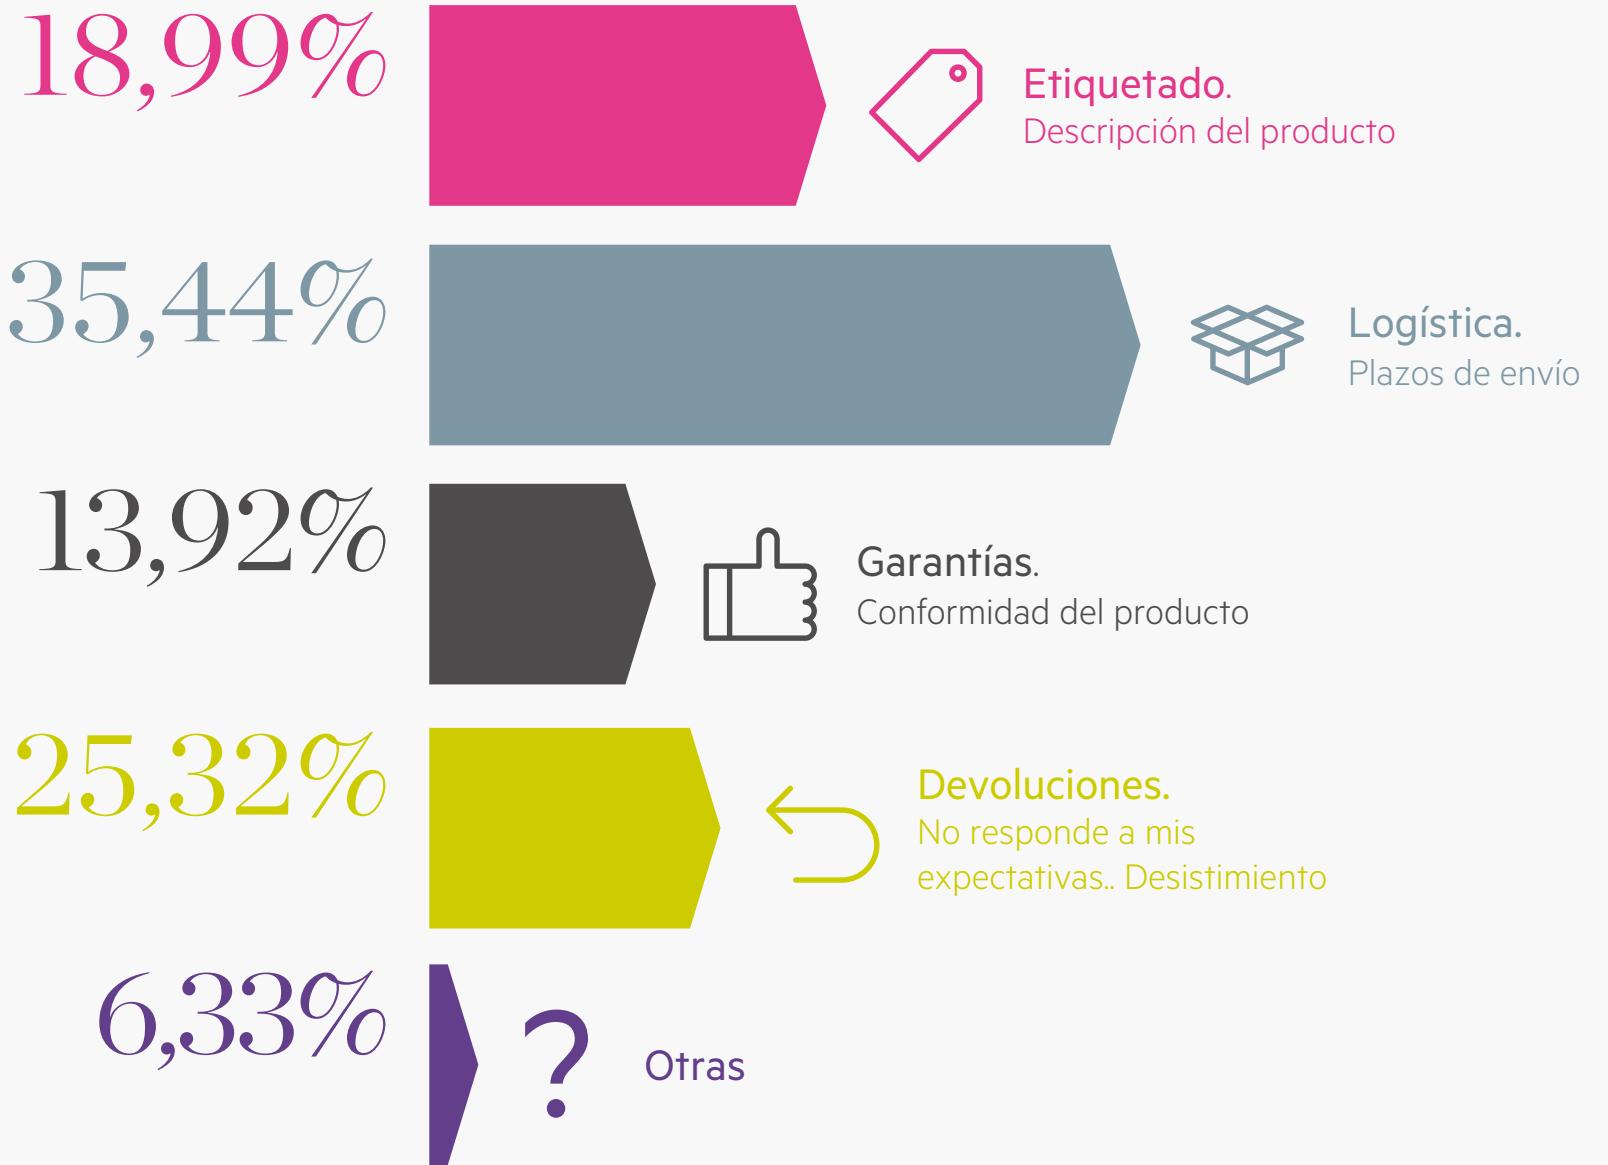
18,99%

Etiquetado.
Descripción del producto

35,44%

Logística.
Plazos de envío

13,92%

Garantías.
Conformidad del producto

25,32%

Devoluciones.
No responde a mis expectativas.. Desistimiento

6,33%

?

Otras